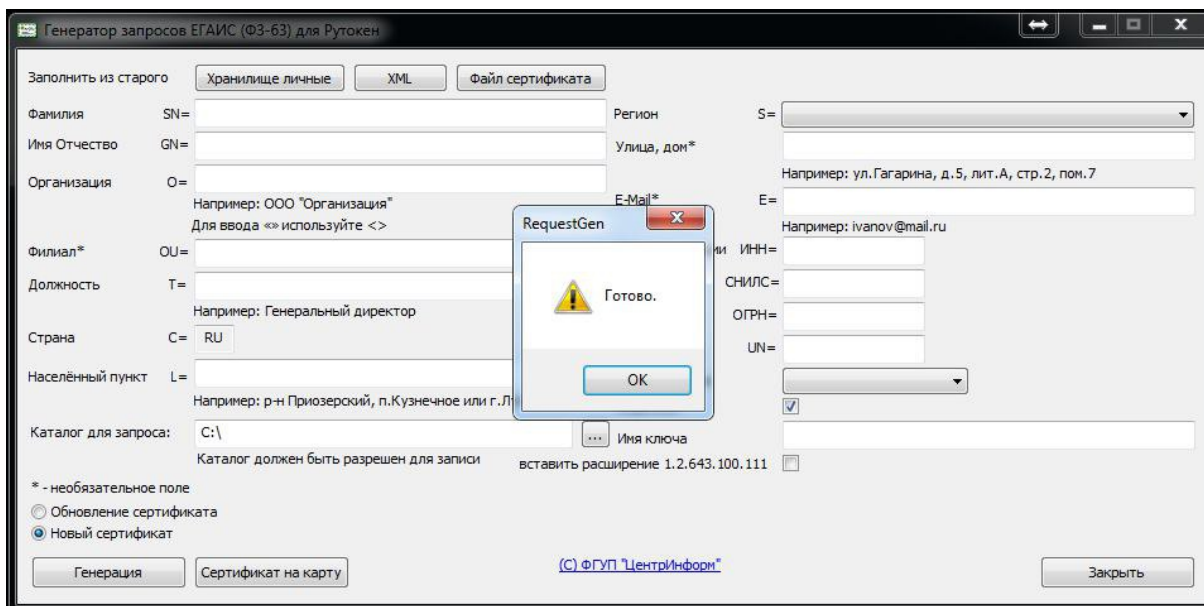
Генератор запросов ЕГАИС (ФЗ-63) для Рутокен

Заполнить из старого
Хранилище личные
XML
Файл сертификата

Фамилия SN=
Имя Отчество GN=
Организация O=
Например: ООО "Организация"
Для ввода «» используйте <>
Филиал* OU=
Должность T=
Например: Генеральный директор
Страна C= RU
Населённый пункт L=
Например: р-н Приозерский, п.Кузнечное или г.Л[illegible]
Каталог для запроса: C:\
...
Каталог должен быть разрешен для записи
* - необязательное поле
Обновление сертификата
Новый сертификат
Генерация
Сертификат на карту

Регион S=
Улица, дом*
Например: ул.Гагарина, д.5, лит.А, стр.2, пом.7
E-Mail* E=
Например: ivanov@mail.ru
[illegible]и ИНН=
СНИЛС=
ОГРН=
UN=
Имя ключа
вставить расширение 1.2.643.100.111

RequestGen
Готово.
OK

(С) ФГУП "ЦентрИнформ"
Закрыть